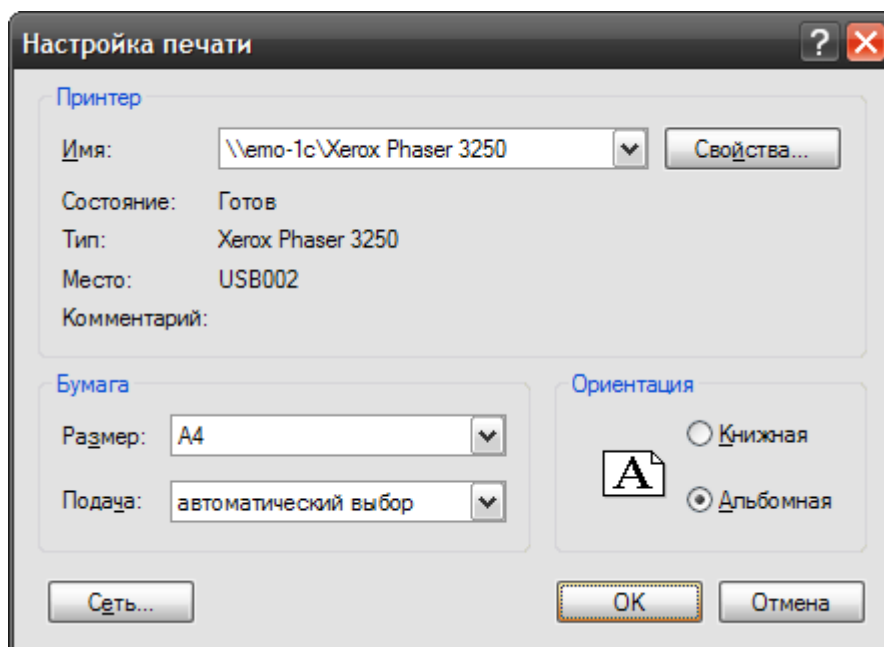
Настройка печати

Принтер

Имя: \\emo-1c\Xerox Phaser 3250

Свойства...

Состояние: Готов

Тип: Xerox Phaser 3250

Место: USB002

Комментарий:

Бумага

Размер: A4

Подача: автоматический выбор

Ориентация

Книжная

A

Альбомная

Сеть...

OK

Отмена